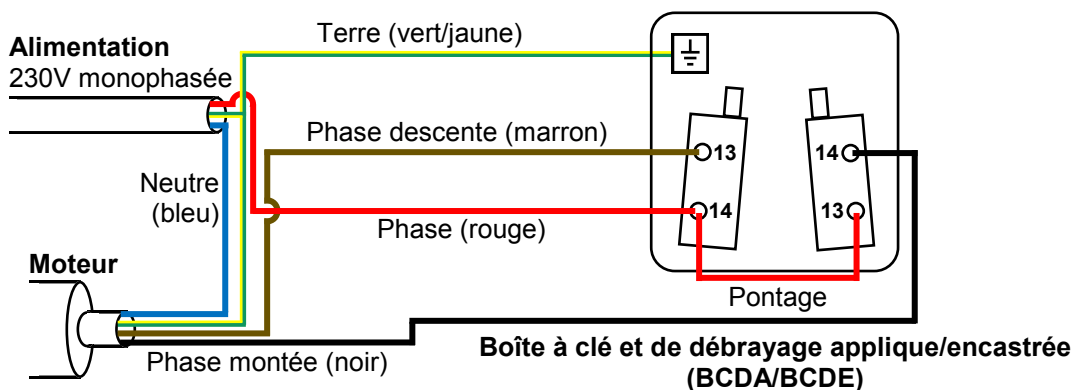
Alimentation
230V monophasée

Terre (vert/jaune)

Phase descente (marron)

Neutre (bleu)

Phase (rouge)

13
14
14
13

Pontage

Moteur

Phase montée (noir)

Boîte à clé et de débrayage applique/encastrée (BCDA/BCDE)